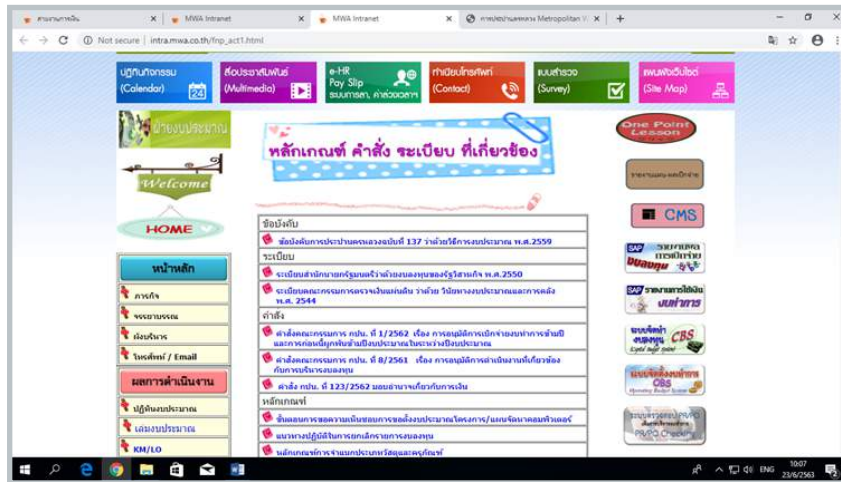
สารบรรณการเงิน | MWA Intranet | MWA Intranet | การประปานครหลวง Metropolitan W | +

Not secure | intra.mwa.co.th/fnp_act1.html

ปฏิทินกิจกรรม (Calendar) 24 | สื่อประชาสัมพันธ์ (Multimedia) | e-HR Pay Slip ระบบภาษี, ค่าล่วงเวลา | ทำเนียบโทรศัพท์ (Contact) | แบบสำรวจ (Survey) | แผนผังเว็บไซต์ (Site Map)

ฝ่ายงบประมาณ

Welcome

HOME

หลักเกณฑ์ คำสั่ง ระเบียบ ที่เกี่ยวข้อง

One Point Lesson

รายงานแผน-ผลเบิกจ่าย

CMS

ข้อบังคับ
ข้อบังคับการประปานครหลวงฉบับที่ 137 ว่าด้วยวิธีการงบประมาณ พ.ศ.2559
ระเบียบ
ระเบียบสำนักนายกรัฐมนตรีว่าด้วยงบลงทุนของรัฐวิสาหกิจ พ.ศ.2550
ระเบียบคณะกรรมการตรวจเงินแผ่นดิน ว่าด้วย วินัยทางงบประมาณและการคลัง พ.ศ. 2544
คำสั่ง
คำสั่งคณะกรรมการ กปน. ที่ 1/2562 เรื่อง การอนุมัติการเบิกจ่ายงบทำการชำระผูกพันข้ามปีงบประมาณ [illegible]
คำสั่งคณะกรรมการ กปน. ที่ 8/2561 เรื่อง การอนุมัติการดำเนินงานที่เกี่ยวข้องกับการบริหารงบลงทุน
คำสั่ง กปน. ที่ 123/2562 มอบอำนาจเกี่ยวกับการเงิน
หลักเกณฑ์
ขั้นตอนการพิจารณาเห็นชอบการขอตั้งงบประมาณโครงการ/แผนจัดหาคอมพิวเตอร์
แนวทางปฏิบัติในการยกเลิกรายการงบลงทุน
หลักเกณฑ์การจำแนกประเภทวัสดุและครุภัณฑ์

หน้าหลัก
ภารกิจ
จรรยาบรรณ
ผังบริหาร
โทรศัพท์ / Email
ผลการดำเนินงาน
ปฏิทินงบประมาณ
เล่มงบประมาณ
KM/LO

SAP รายงานผลการเบิกจ่ายงบลงทุน
SAP รายงานการใช้เงินงบทำการ
ระบบจัดทำงบลงทุน CBS
ระบบจัดตั้งงบทำการ OBS
ระบบตรวจสอบ PR/PO PR/PO Checker

ENG 10:07 23/6/2563